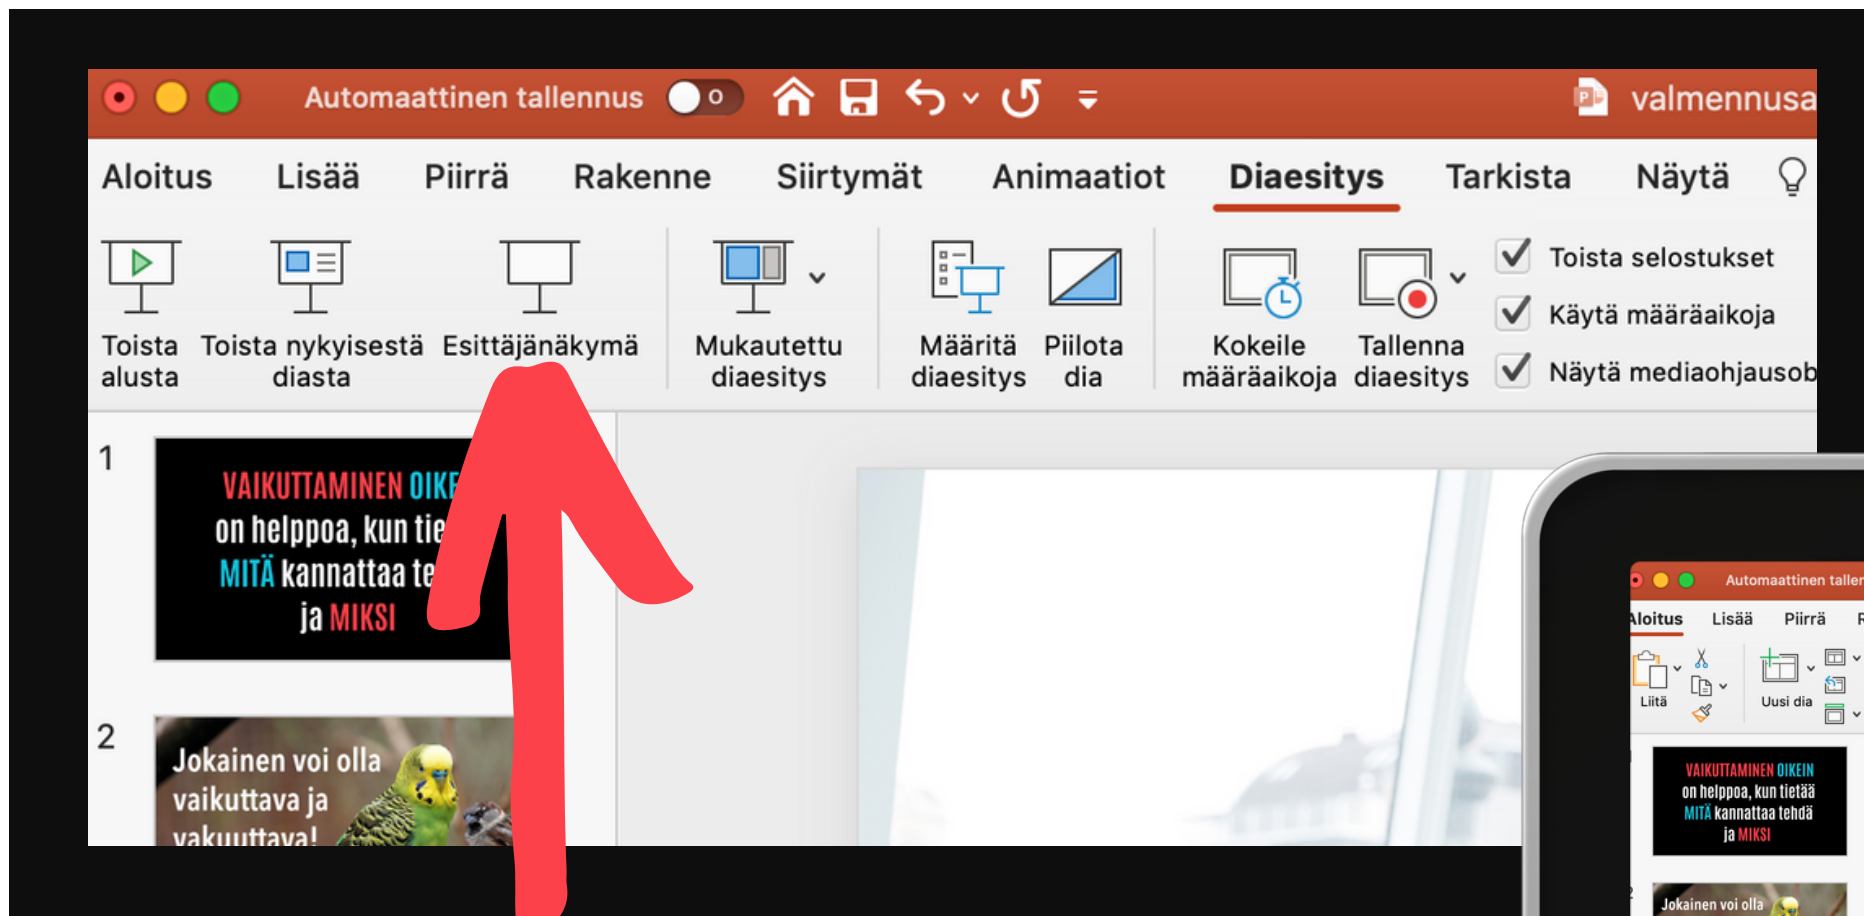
Automaattinen tallennus o valmennusa

Aloitus Lisää Piirrä Rakenne Siirtymät Animaatiot Diaesitys Tarkista Näytä

Toista alusta
Toista nykyisestä diasta
Esittäjänäkymä
Mukautettu diaesitys
Määritä diaesitys
Piilota dia
Kokeile määräaikoja
Tallenna diaesitys
Toista selostukset
Käytä määräaikoja
Näytä mediaohjausob

1
VAIKUTTAMINEN OIKE
on helppoa, kun tie
MITÄ kannattaa te
ja MIKSI

2
Jokainen voi olla vaikuttava ja vakuuttava!

Automaattinen taller
Aloitus Lisää Piirrä
Liitä
Uusi dia

VAIKUTTAMINEN OIKEIN
on helppoa, kun tietää
MITÄ kannattaa tehdä
ja MIKSI

Jokainen voi olla